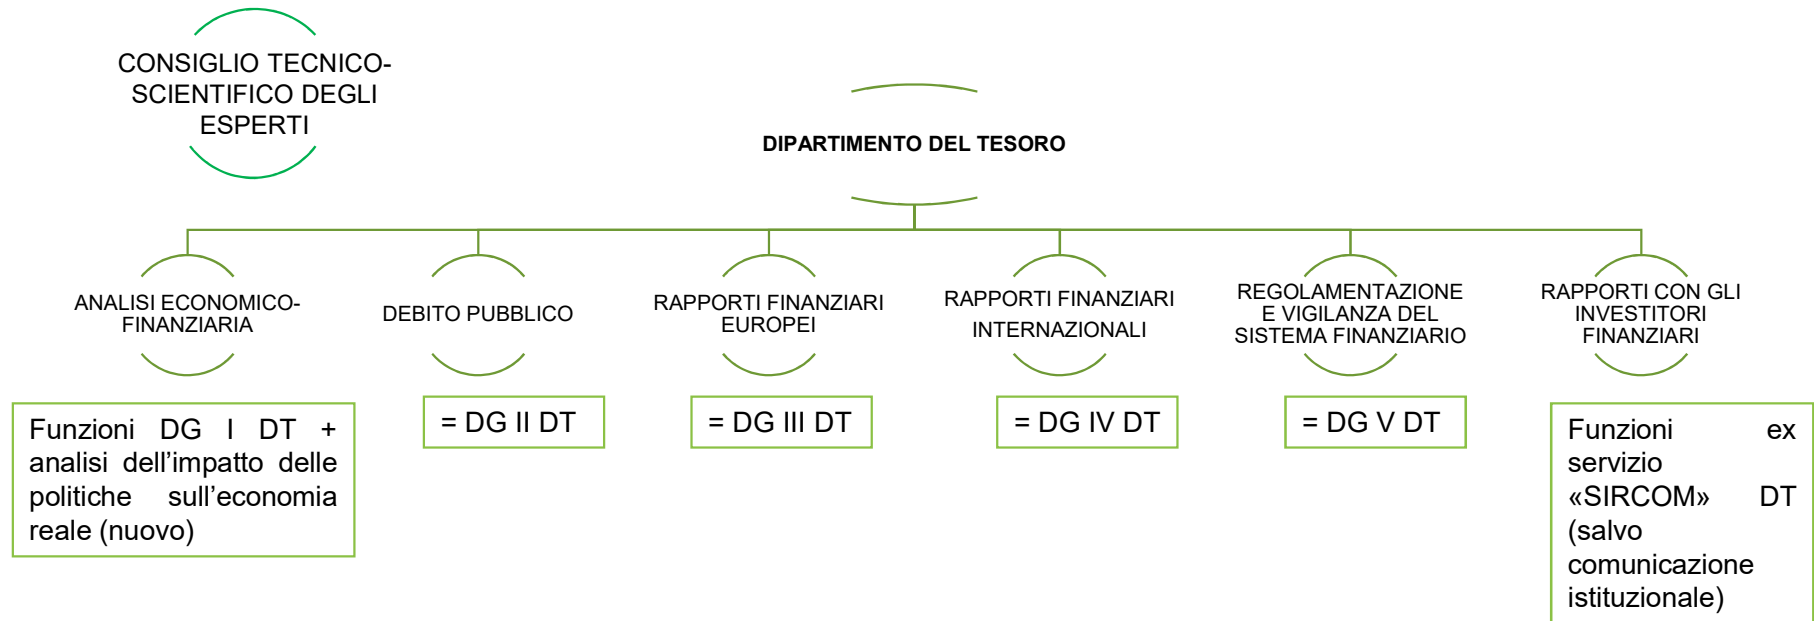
CONSIGLIO TECNICO-SCIENTIFICO DEGLI ESPERTI

DIPARTIMENTO DEL TESORO

ANALISI ECONOMICO-FINANZIARIA

Funzioni DG I DT + analisi dell'impatto delle politiche sull'economia reale (nuovo)

DEBITO PUBBLICO

= DG II DT

RAPPORTI FINANZIARI EUROPEI

= DG III DT

RAPPORTI FINANZIARI INTERNAZIONALI

= DG IV DT

REGOLAMENTAZIONE E VIGILANZA DEL SISTEMA FINANZIARIO

= DG V DT

RAPPORTI CON GLI INVESTITORI FINANZIARI

Funzioni ex servizio «SIRCOM» DT (salvo comunicazione istituzionale)